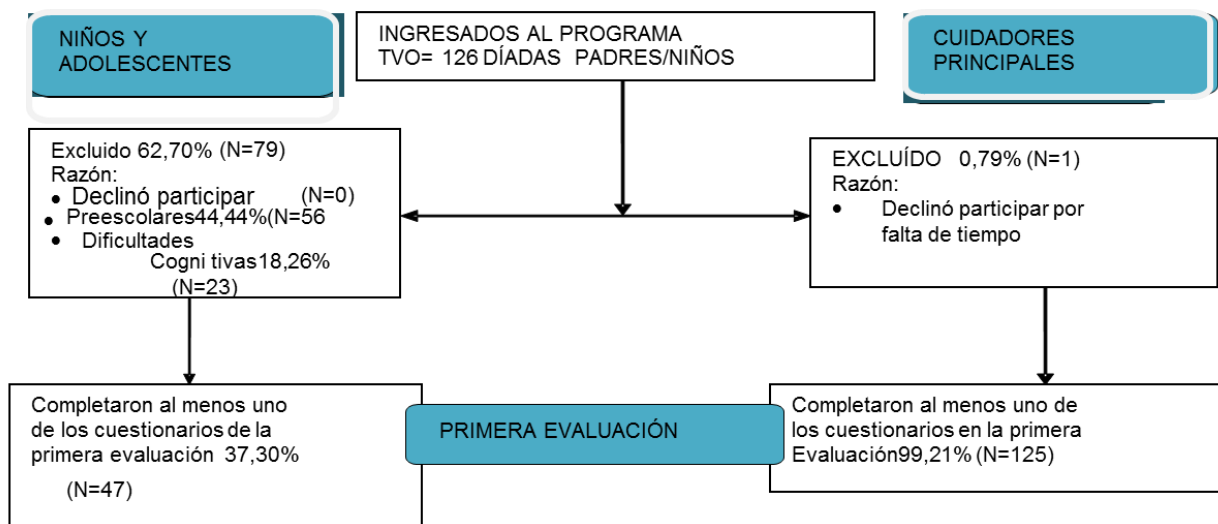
NIÑOS Y ADOLESCENTES

INGRESADOS AL PROGRAMA
TVO= 126 DÍADAS PADRES/NIÑOS

CUIDADORES PRINCIPALES

Excluido 62,70% (N=79)
Razón:
• Declinó participar (N=0)
• Preescolares44,44%(N=56
• Dificultades Cogni tivas18,26% (N=23)

EXCLUÍDO 0,79% (N=1)
Razón:
• Declinó participar por falta de tiempo

Completaron al menos uno de los cuestionarios de la primera evaluación 37,30%
(N=47)

PRIMERA EVALUACIÓN

Completaron al menos uno de los cuestionarios en la primera Evaluación99,21% (N=125)